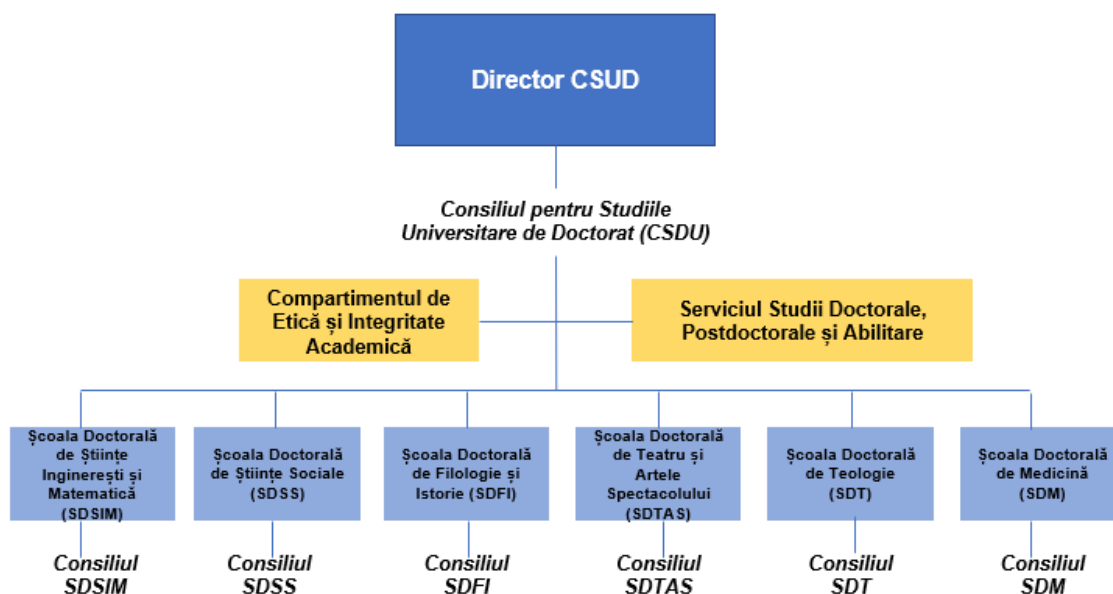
Director CSUD

Consiliul pentru Studiile Universitare de Doctorat (CSDU)

Compartimentul de Etică și Integritate Academică

Serviciul Studii Doctorale, Postdoctorale și Abilitare

Școala Doctorală de Științe Inginerești și Matematică (SDSIM)

Consiliul SDSIM

Școala Doctorală de Științe Sociale (SDSS)

Consiliul SDSS

Școala Doctorală de Filologie și Istorie (SDFI)

Consiliul SDFI

Școala Doctorală de Teatru și Artele Spectacolului (SDTAS)

Consiliul SDTAS

Școala Doctorală de Teologie (SDT)

Consiliul SDT

Școala Doctorală de Medicină (SDM)

Consiliul SDM